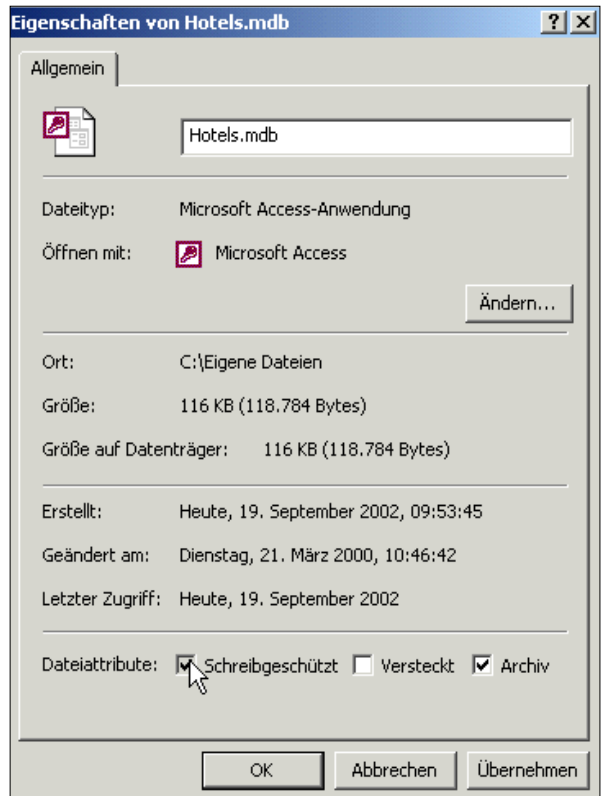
Eigenschaften von Hotels.mdb

?

Allgemein

Hotels.mdb

Dateityp: Microsoft Access-Anwendung

Öffnen mit: Microsoft Access

Ändern...

Ort: C:\Eigene Dateien

Größe: 116 KB (118.784 Bytes)

Größe auf Datenträger: 116 KB (118.784 Bytes)

Erstellt: Heute, 19. September 2002, 09:53:45

Geändert am: Dienstag, 21. März 2000, 10:46:42

Letzter Zugriff: Heute, 19. September 2002

Dateiattribute: Schreibgeschützt Versteckt Archiv

OK Abbrechen Übernehmen